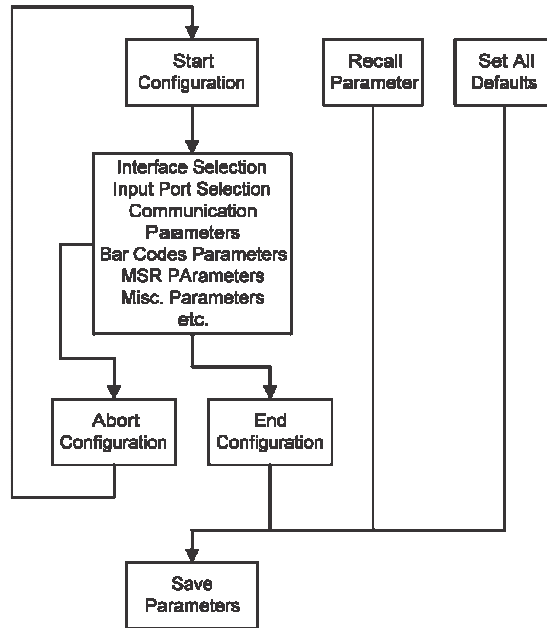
Start Configuration

Recall Parameter

Set All Defaults

Interface Selection
Input Port Selection
Communication Parameters
Bar Codes Parameters
MSR PArameters
Misc. Parameters
etc.

Abort Configuration

End Configuration

Save Parameters